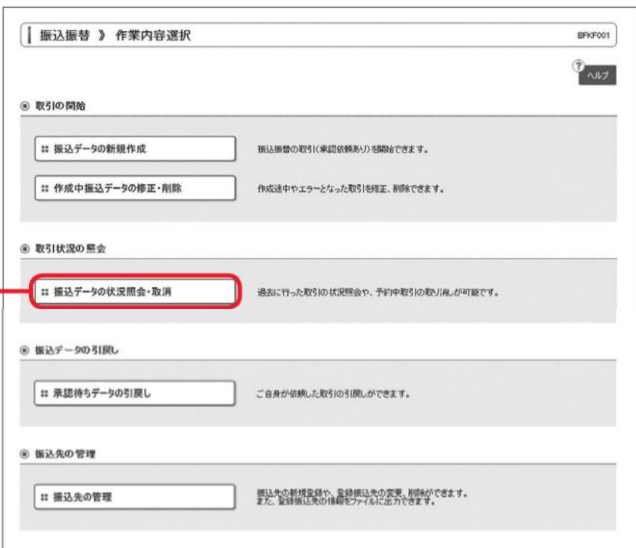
振込振替 》 作業内容選択

BFKF001

ヘルプ

取引の開始

振込データの新規作成

振込振替の取引(承認依頼あり)を開始できます。

作成中振込データの修正・削除

作成途中やエラーとなった取引を修正、削除できます。

取引状況の照会

振込データの状況照会・取消

過去に行った取引の状況照会や、予約中取引の取り消しが可能です。

振込データの引戻し

承認待ちデータの引戻し

ご自身が依頼した取引の引戻しができます。

振込先の管理

振込先の管理

振込先の新規登録や、登録振込先の変更、削除ができます。
また、登録振込先の情報をファイルに出力できます。